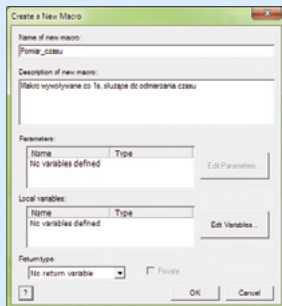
Create a New Macro

Name of new macro:

Pomiar_czasu

Description of new macro:

Makro wywoływane co 1s, służące do odmierzania czasu

Parameters:

| Name | Type |
|---|---|
| No variables defined | |

Edit Parameters...

Local variables:

| Name | Type |
|---|---|
| No variables defined | |

Edit Variables...

Return type:

No return variable

Private

?

OK

Cancel